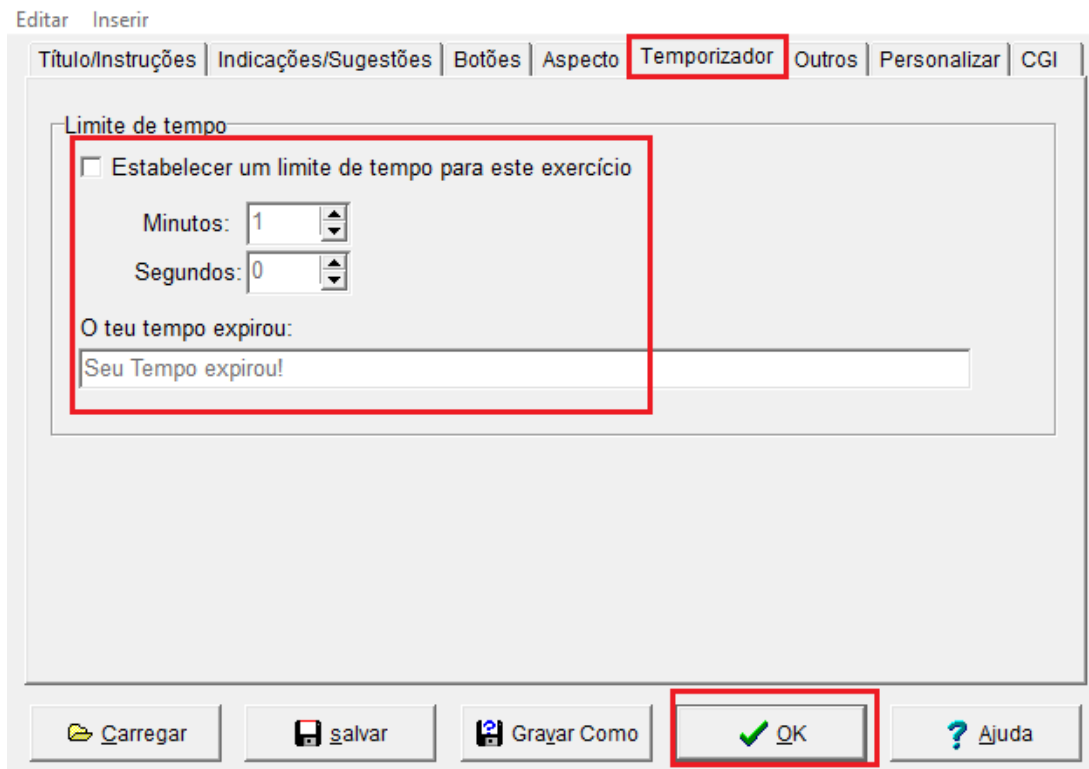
Editar Inserir

Título/Instruções | Indicações/Sugestões | Botões | Aspecto | Temporizador | Outros | Personalizar | CGI

Limite de tempo

Estabelecer um limite de tempo para este exercício

Minutos: 1

Segundos: 0

O teu tempo expirou:

Seu Tempo expirou!

Carregar | salvar | Gravar Como | OK | Ajuda